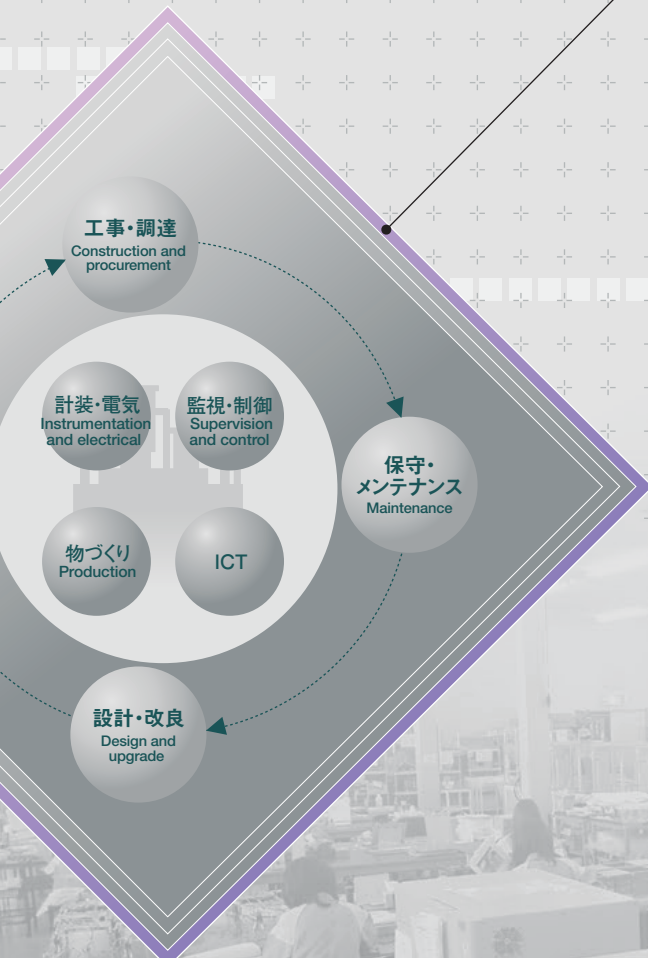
工事・調達
Construction and procurement

計装・電気
Instrumentation and electrical

監視・制御
Supervision and control

保守・
メンテナンス
Maintenance

物づくり
Production

ICT

設計・改良
Design and upgrade